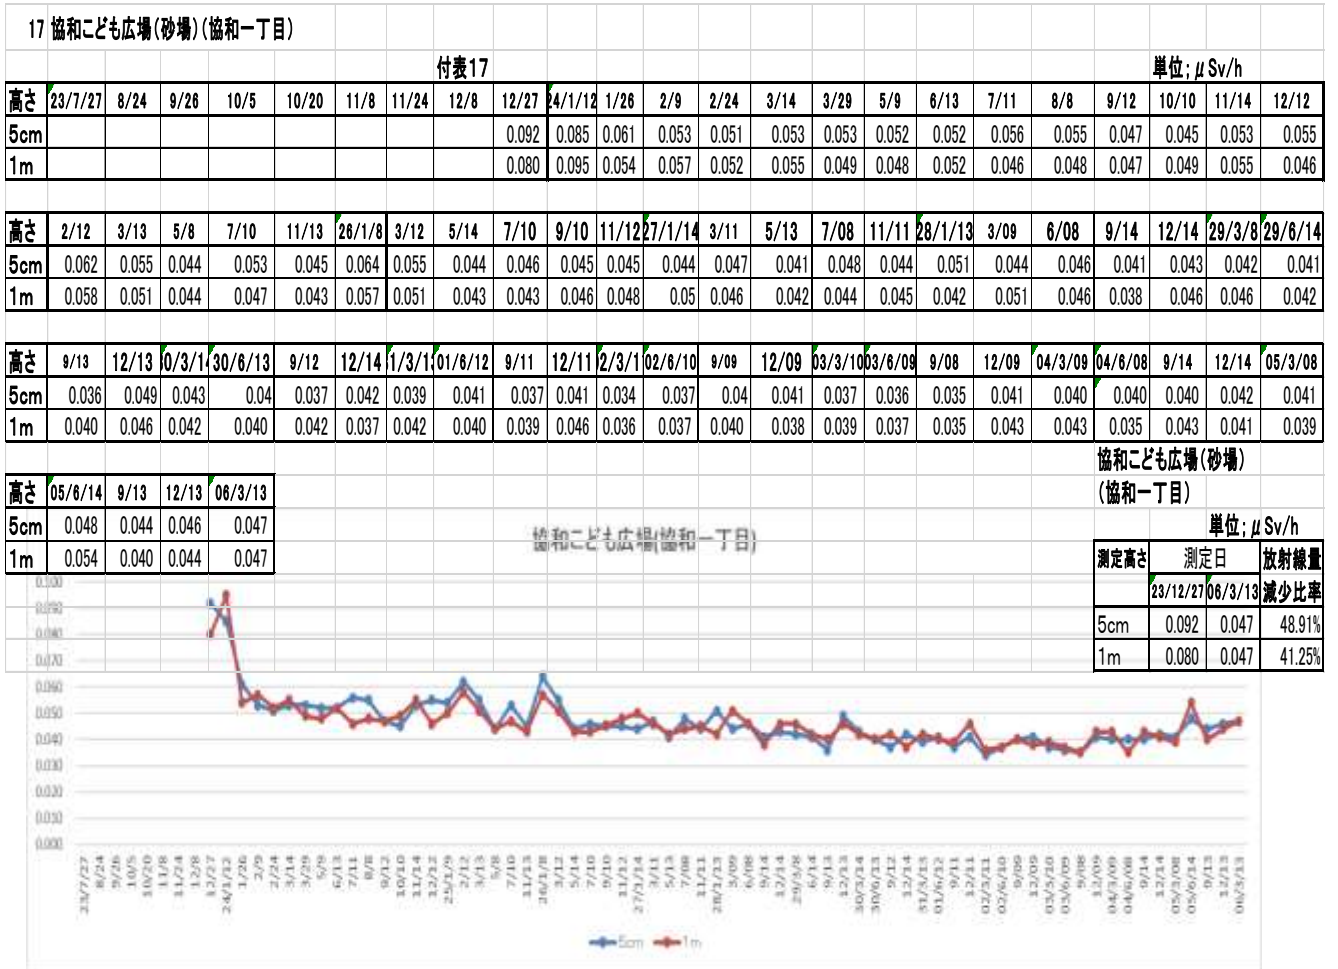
17 協和こども広場(砂場)(協和一丁目)

付表17

単位; μSv/h

| 高さ | 23/7/27 | 8/24 | 9/26 | 10/5 | 10/20 | 11/8 | 11/24 | 12/8 | 12/27 | 24/1/12 | 1/26 | 2/9 | 2/24 | 3/14 | 3/29 | 5/9 | 6/13 | 7/11 | 8/8 | 9/12 | 10/10 | 11/14 | 12/12 |
|---|---|---|---|---|---|---|---|---|---|---|---|---|---|---|---|---|---|---|---|---|---|---|---|
| 5cm | | | | | | | | | 0.092 | 0.085 | 0.061 | 0.053 | 0.051 | 0.053 | 0.053 | 0.052 | 0.052 | 0.056 | 0.055 | 0.047 | 0.045 | 0.053 | 0.055 |
| 1m | | | | | | | | | 0.080 | 0.095 | 0.054 | 0.057 | 0.052 | 0.055 | 0.049 | 0.048 | 0.052 | 0.046 | 0.048 | 0.047 | 0.049 | 0.055 | 0.046 |

| 高さ | 2/12 | 3/13 | 5/8 | 7/10 | 11/13 | 26/1/8 | 3/12 | 5/14 | 7/10 | 9/10 | 11/12 | 27/1/14 | 3/11 | 5/13 | 7/08 | 11/11 | 28/1/13 | 3/09 | 6/08 | 9/14 | 12/14 | 29/3/8 | 29/6/14 |
|---|---|---|---|---|---|---|---|---|---|---|---|---|---|---|---|---|---|---|---|---|---|---|---|
| 5cm | 0.062 | 0.055 | 0.044 | 0.053 | 0.045 | 0.064 | 0.055 | 0.044 | 0.046 | 0.045 | 0.045 | 0.044 | 0.047 | 0.041 | 0.048 | 0.044 | 0.051 | 0.044 | 0.046 | 0.041 | 0.043 | 0.042 | 0.041 |
| 1m | 0.058 | 0.051 | 0.044 | 0.047 | 0.043 | 0.057 | 0.051 | 0.043 | 0.043 | 0.046 | 0.048 | 0.05 | 0.046 | 0.042 | 0.044 | 0.045 | 0.042 | 0.051 | 0.046 | 0.038 | 0.046 | 0.046 | 0.042 |

| 高さ | 9/13 | 12/13 | 30/3/14 | 30/6/13 | 9/12 | 12/14 | 31/3/13 | 01/6/12 | 9/11 | 12/11 | 02/3/11 | 02/6/10 | 9/09 | 12/09 | 03/3/10 | 03/6/09 | 9/08 | 12/09 | 04/3/09 | 04/6/08 | 9/14 | 12/14 | 05/3/08 |
|---|---|---|---|---|---|---|---|---|---|---|---|---|---|---|---|---|---|---|---|---|---|---|---|
| 5cm | 0.036 | 0.049 | 0.043 | 0.04 | 0.037 | 0.042 | 0.039 | 0.041 | 0.037 | 0.041 | 0.034 | 0.037 | 0.04 | 0.041 | 0.037 | 0.036 | 0.035 | 0.041 | 0.040 | 0.040 | 0.040 | 0.042 | 0.041 |
| 1m | 0.040 | 0.046 | 0.042 | 0.040 | 0.042 | 0.037 | 0.042 | 0.040 | 0.039 | 0.046 | 0.036 | 0.037 | 0.040 | 0.038 | 0.039 | 0.037 | 0.035 | 0.043 | 0.043 | 0.035 | 0.043 | 0.041 | 0.039 |

| 高さ | 05/6/14 | 9/13 | 12/13 | 06/3/13 |
|---|---|---|---|---|
| 5cm | 0.048 | 0.044 | 0.046 | 0.047 |
| 1m | 0.054 | 0.040 | 0.044 | 0.047 |

協和こども広場(砂場)
(協和一丁目)

単位; μSv/h

| 測定高さ | 測定日 23/12/27 | 06/3/13 | 放射線量減少比率 |
|---|---|---|---|
| 5cm | 0.092 | 0.047 | 48.91% |
| 1m | 0.080 | 0.047 | 41.25% |

協和こども広場(協和一丁目)

0.100 0.090 0.080 0.070 0.060 0.050 0.040 0.030 0.020 0.010 0.000

23/7/27 8/24 9/26 10/5 10/20 11/8 11/24 12/8 12/27 24/1/12 1/26 2/9 2/24 3/14 3/29 5/9 6/13 7/11 8/8 9/12 10/10 11/14 12/12 25/2/12 3/13 5/8 7/10 11/13 26/1/8 3/12 5/14 7/10 9/10 11/12 27/1/14 3/11 5/13 7/08 11/11 28/1/13 3/09 6/08 9/14 12/14 29/3/8 29/6/14 9/13 12/13 30/3/14 30/6/13 9/12 12/14 31/3/13 01/6/12 9/11 12/11 02/3/11 02/6/10 9/09 12/09 03/3/10 03/6/09 9/08 12/09 04/3/09 04/6/08 9/14 12/14 05/3/08 05/6/14 9/13 12/13 06/3/13

5cm 1m